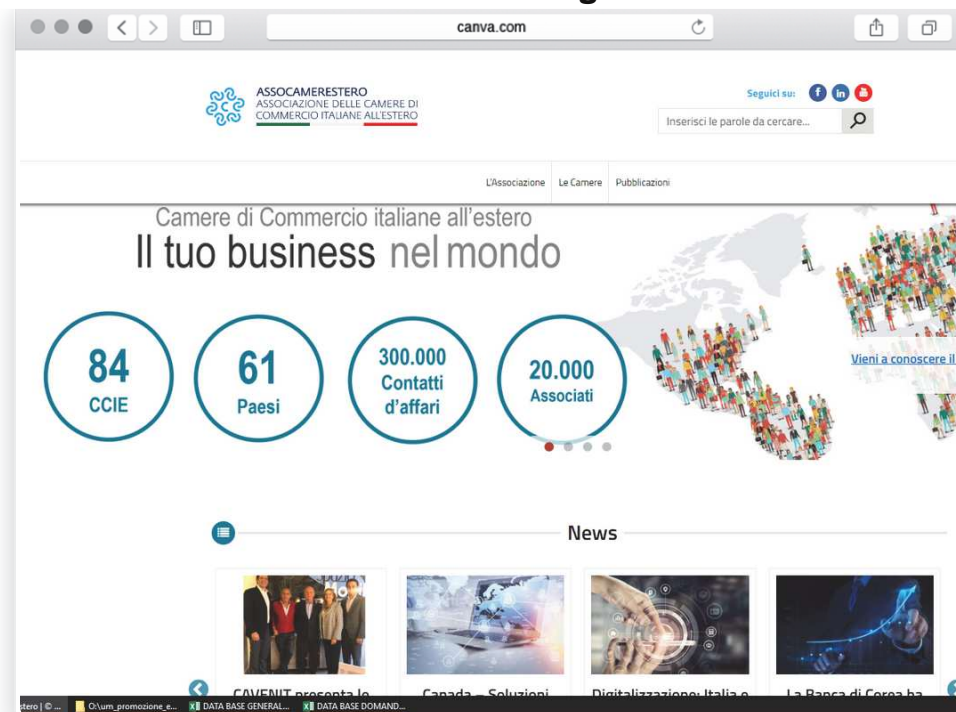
canva.com

ASSOCAMERESTERO
ASSOCIAZIONE DELLE CAMERE DI COMMERCIO ITALIANE ALL'ESTERO

Seguici su:

Inserisci le parole da cercare...

L'Associazione Le Camere Pubblicazioni

Camere di Commercio italiane all'estero
Il tuo business nel mondo

84
CCIE

61
Paesi

300.000
Contatti d'affari

20.000
Associati

Vieni a conoscere il

News

CAVENIT presenta le

Canada – Soluzioni

Digitalizzazione: Italia e

La Banca di Corea ha

stero | © ... O:\um_promozione_e... DATA BASE GENERAL... DATA BASE DOMAND...